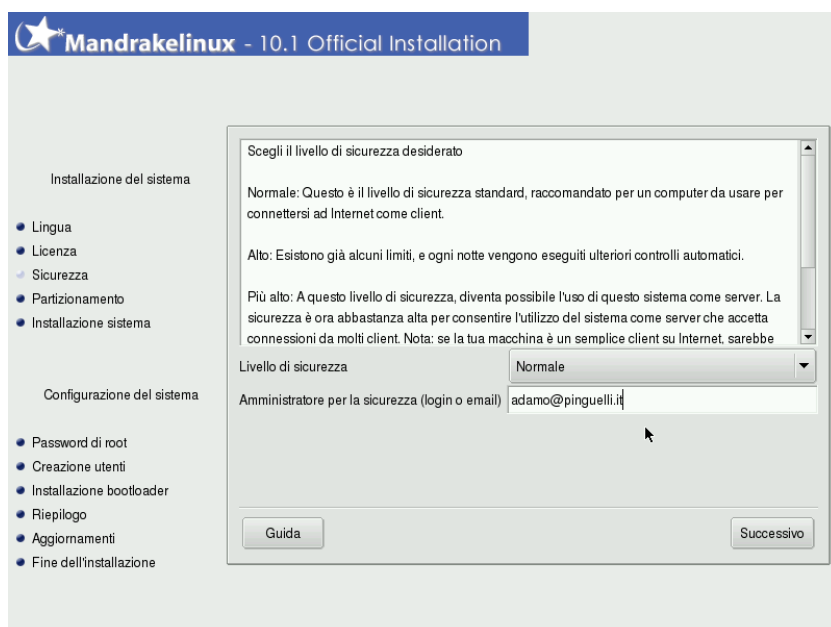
Mandrakelinux - 10.1 Official Installation

Installazione del sistema

Lingua
Licenza
Sicurezza
Partizionamento
Installazione sistema

Configurazione del sistema

Password di root
Creazione utenti
Installazione bootloader
Riepilogo
Aggiornamenti
Fine dell'installazione

Scegli il livello di sicurezza desiderato

Normale: Questo è il livello di sicurezza standard, raccomandato per un computer da usare per connettersi ad Internet come client.

Alto: Esistono già alcuni limiti, e ogni notte vengono eseguiti ulteriori controlli automatici.

Più alto: A questo livello di sicurezza, diventa possibile l'uso di questo sistema come server. La sicurezza è ora abbastanza alta per consentire l'utilizzo del sistema come server che accetta connessioni da molti client. Nota: se la tua macchina è un semplice client su Internet, sarebbe

Livello di sicurezza
Normale

Amministratore per la sicurezza (login o email)
adamo@pinguelli.it

Guida

Successivo